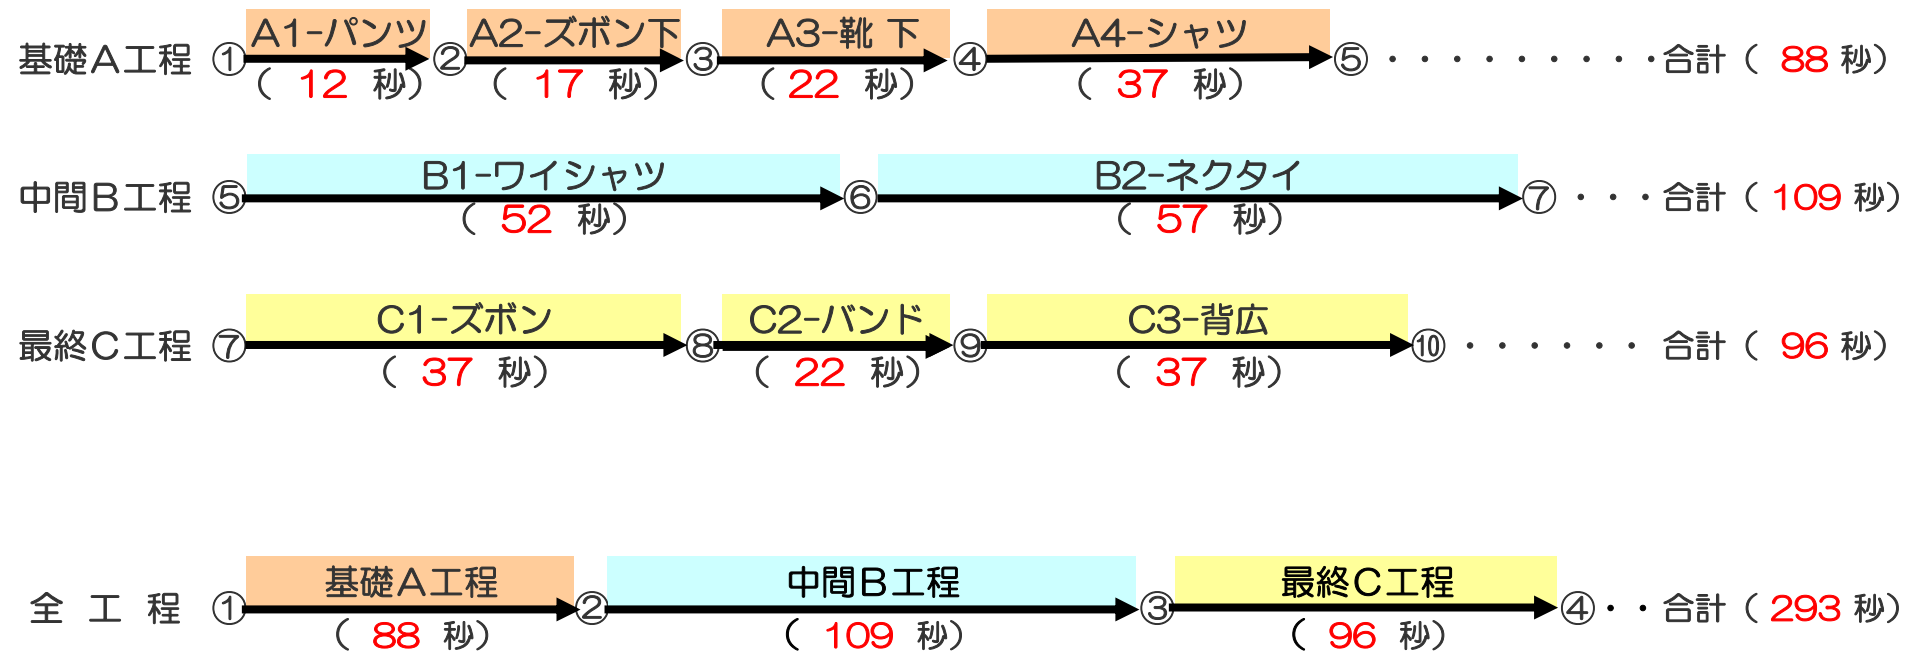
基礎A工程 ① A1-パンツ （ 12 秒） ② A2-ズボン下 （ 17 秒） ③ A3-靴 下 （ 22 秒） ④ A4-シャツ （ 37 秒） ⑤ ・・・・・・・・・・合計（ 88 秒）

中間B工程 ⑤ B1-ワイシャツ （ 52 秒） ⑥ B2-ネクタイ （ 57 秒） ⑦ ・・・合計（ 109 秒）

最終C工程 ⑦ C1-ズボン （ 37 秒） ⑧ C2-バンド （ 22 秒） ⑨ C3-背広 （ 37 秒） ⑩ ・・・・・・ 合計（ 96 秒）

全 工 程 ① 基礎A工程 （ 88 秒） ② 中間B工程 （ 109 秒） ③ 最終C工程 （ 96 秒） ④・・合計（ 293 秒）